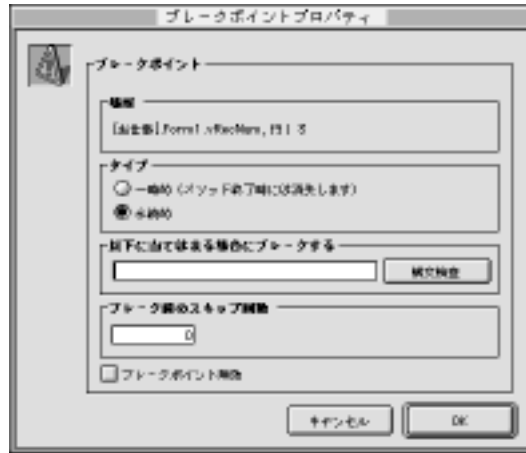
ブレークポイントプロパティ

ブレークポイント

場所

[出金表].Form1.vRecNum, 行: 5

タイプ

一時的（メソッド終了時に消滅します）

永続的

以下に当てはまる場合にブレークする

構文検査

ブレーク前のスキップ回数

0

ブレークポイント解除

キャンセル

OK